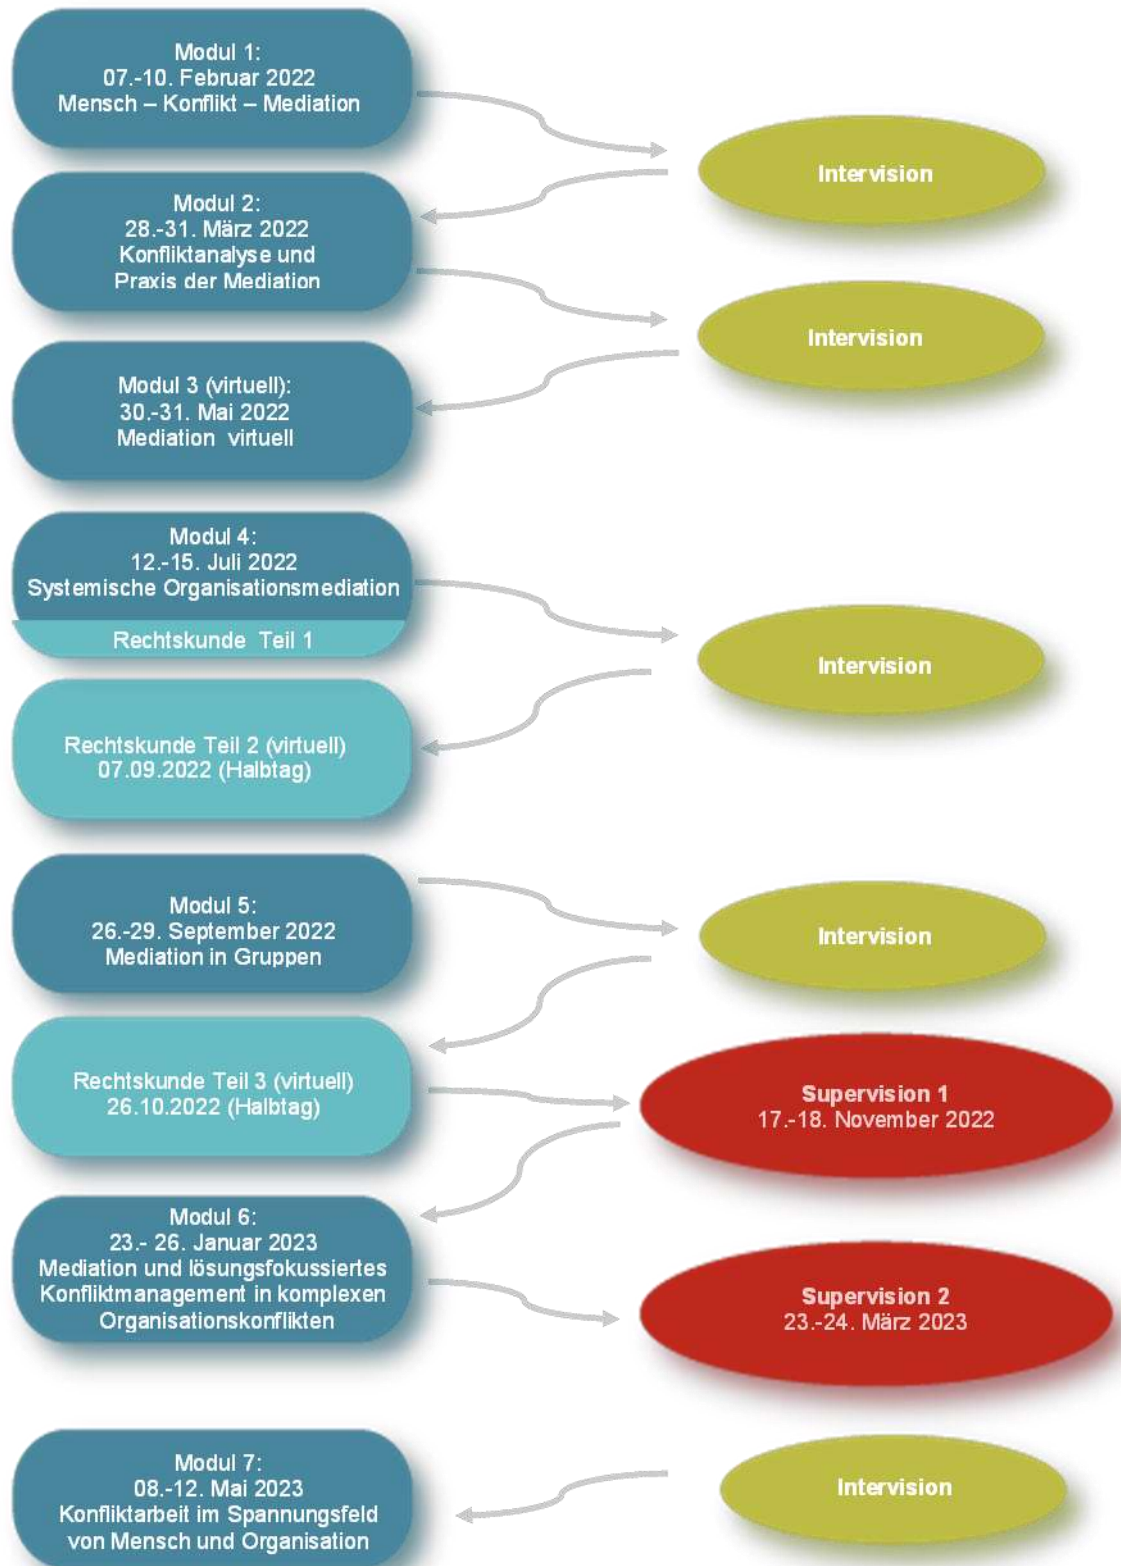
Modul 1:
07.-10. Februar 2022
Mensch – Konflikt – Mediation

Intervision

Modul 2:
28.-31. März 2022
Konfliktanalyse und Praxis der Mediation

Intervision

Modul 3 (virtuell):
30.-31. Mai 2022
Mediation virtuell

Modul 4:
12.-15. Juli 2022
Systemische Organisationsmediation

Rechtskunde Teil 1

Intervision

Rechtskunde Teil 2 (virtuell)
07.09.2022 (Halbtag)

Modul 5:
26.-29. September 2022
Mediation in Gruppen

Intervision

Rechtskunde Teil 3 (virtuell)
26.10.2022 (Halbtag)

Supervision 1
17.-18. November 2022

Modul 6:
23.- 26. Januar 2023
Mediation und lösungsfokussiertes Konfliktmanagement in komplexen Organisationskonflikten

Supervision 2
23.-24. März 2023

Modul 7:
08.-12. Mai 2023
Konfliktarbeit im Spannungsfeld von Mensch und Organisation

Intervision